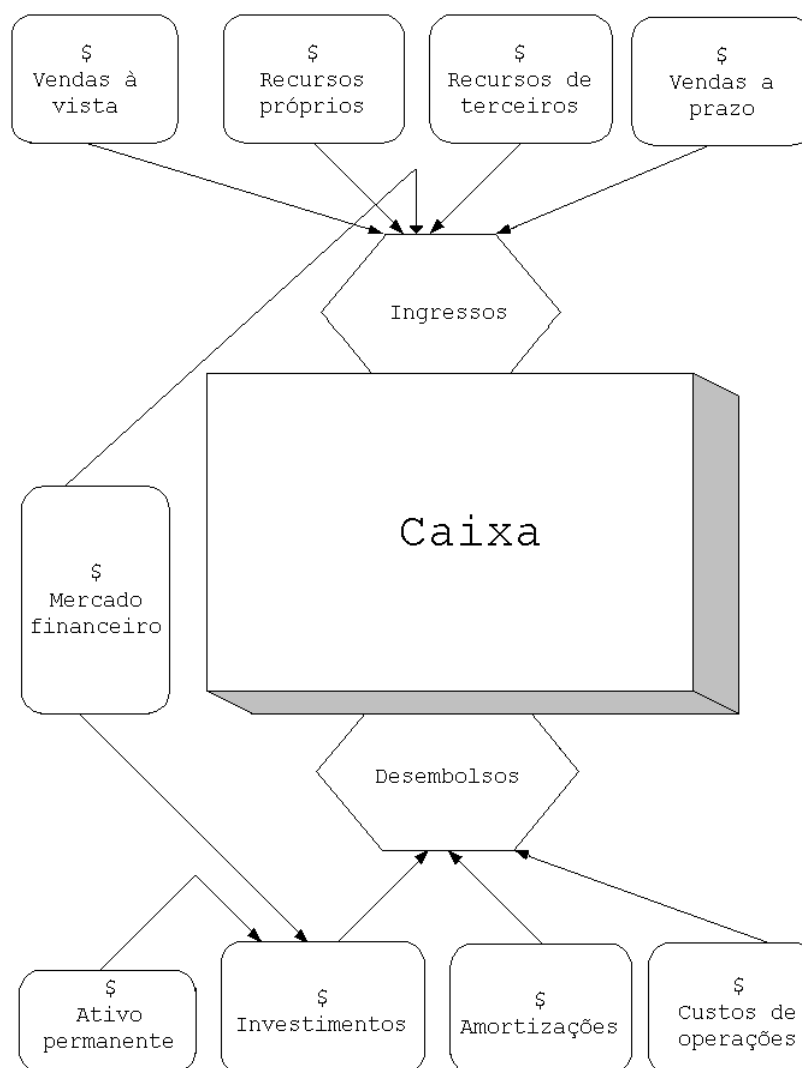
\$ Vendas à vista

\$ Recursos próprios

\$ Recursos de terceiros

\$ Vendas a prazo

Ingressos

Caixa

\$ Mercado financeiro

Desembolsos

\$ Ativo permanente

\$ Investimentos

\$ Amortizações

\$ Custos de operações